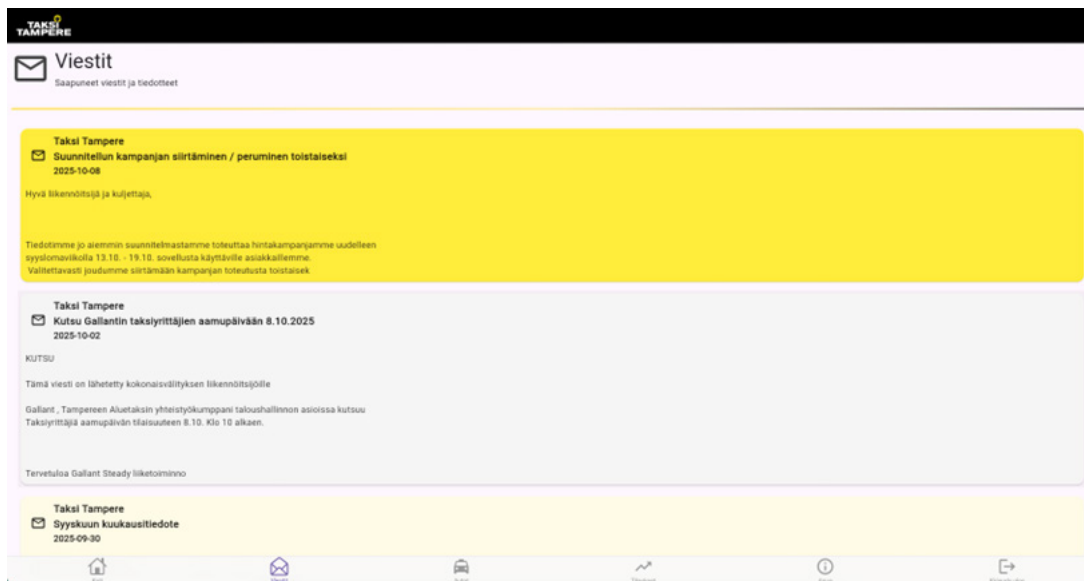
TAKSI TAMPERE

Viestit
Saapuneet viestit ja tiedotteet

Taksi Tampere
Suunnitellun kampanjan siirtäminen / peruminen toistaiseksi
2025-10-08

Hyvä liikennöitsijä ja kuljettaja,

Tiedotimme jo aiemmin suunnitelmastamme toteuttaa hintakampanjamme uudelleen syyslomaviikolla 13.10. - 19.10. sovellusta käyttäville asiakkaillemme.
Valitettavasti joudumme siirtämään kampanjan toteutusta toistaisek

Taksi Tampere
Kutsu Gallantin taksiyrittäjien aamupäivään 8.10.2025
2025-10-02

KUTSU

Tämä viesti on lähetetty kokonaisvälityksen liikennöitsijöille

Gallant , Tampereen Aluetaksin yhteistyökumppani taloushallinnon asioissa kutsuu Taksiyrittäjiä aamupäivän tilaisuuteen 8.10. Klo 10 alkaen.

Tervetuloa Gallant Steady liiketoiminno

Taksi Tampere
Syyskuun kuukausitiedote
2025-09-30

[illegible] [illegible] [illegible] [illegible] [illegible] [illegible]